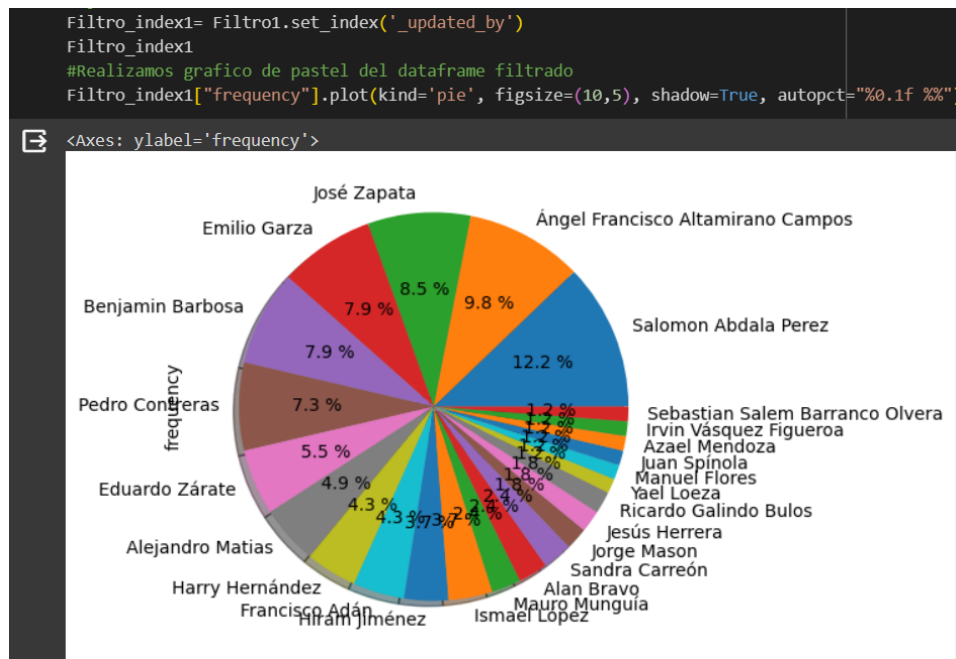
Filtro_index1= Filtro1.set_index('_updated_by')
Filtro_index1
#Realizamos grafico de pastel del dataframe filtrado
Filtro_index1["frequency"].plot(kind='pie', figsize=(10,5), shadow=True, autopct="%0.1f %%")

<Axes: ylabel='frequency'>

José Zapata
Ángel Francisco Altamirano Campos
Emilio Garza
Benjamin Barbosa
Salomon Abdala Perez
Pedro Contreras
Eduardo Zárate
Alejandro Matias
Harry Hernández
Francisco Adán
Hiram Jiménez
Ismael López
Mauro Munguía
Alan Bravo
Sandra Carreón
Jorge Mason
Jesús Herrera
Ricardo Galindo Bulos
Yael Loeza
Manuel Flores
Juan Spínola
Azael Mendoza
Irvin Vásquez Figueroa
Sebastian Salem Barranco Olvera
frequency
8.5 %
9.8 %
7.9 %
7.9 %
12.2 %
7.3 %
5.5 %
4.9 %
4.3 %
4.3 %
3.7 %
3.7 %
2.4 %
2.4 %
2.4 %
2.4 %
1.8 %
1.8 %
1.8 %
1.2 %
1.2 %
1.2 %
1.2 %
1.2 %